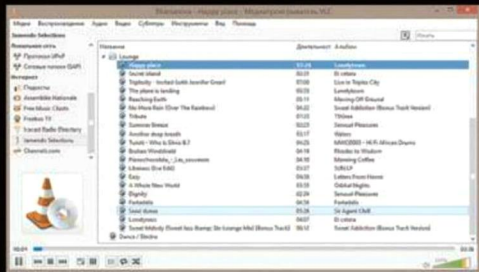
Jamendo - Happy place - Медиапроигрыватель VLC

Медиа Воспроизведение Аудио Видео Субтитры Инструменты Вид Помощь

Jamendo Selections

Локальная сеть
Протокол UPnP
Сетевые потоки (SAP)
Интернет
Подкасты
Assemblée Nationale
Free Music Charts
Freebox TV
Icecast Radio Directory
Jamendo Selections
Channels.com

| Название | Длительност | Альбом |
|---|---|---|
| Lounge | | |
| Happy place | 03:28 | Lonelyhours |
| Secret island | 03:28 | El cobets |
| Triplicity - Invited: Keith Jennifer Grant | 07:49 | Live in Tropics City |
| The plane is landing | 02:53 | Lonelyhours |
| Reaching Earth | 06:11 | Moving Off Ground |
| No More Rain (Over The Rainbow) | 02:54 | Sweet Addiction (Bonus Track Version) |
| Tribute | 03:20 | 7Skies |
| Summer breeze | 03:20 | Sensual Pleasures |
| Another deep breath | 03:17 | Visions |
| Tunnit - Who is Elvis B.? | 04:25 | MMXI |
| Broken Windshield | 02:55 | Roads to Wisdom |
| Pianochrodelia_-_La_occasion | 04:18 | Morning Coffee |
| Lifeness (Ere Edit) | 05:31 | SUB |
| A Whole New World | 03:26 | Letters from Home |
| Dignity | 03:06 | Global Nights |
| Parlomba | 02:29 | Sensual Pleasures |
| Sand dunes | 03:28 | Parlomba |
| Lonelyness | 03:28 | Sir Agent Chill |
| Sweet Melody (Sweet Ass Remix) [In Lounge Mix] [Bonus Track] | 03:37 | El cobets |
| Dance / Electro | | Sweet Addiction (Bonus Track Version) |

00:01 03:28